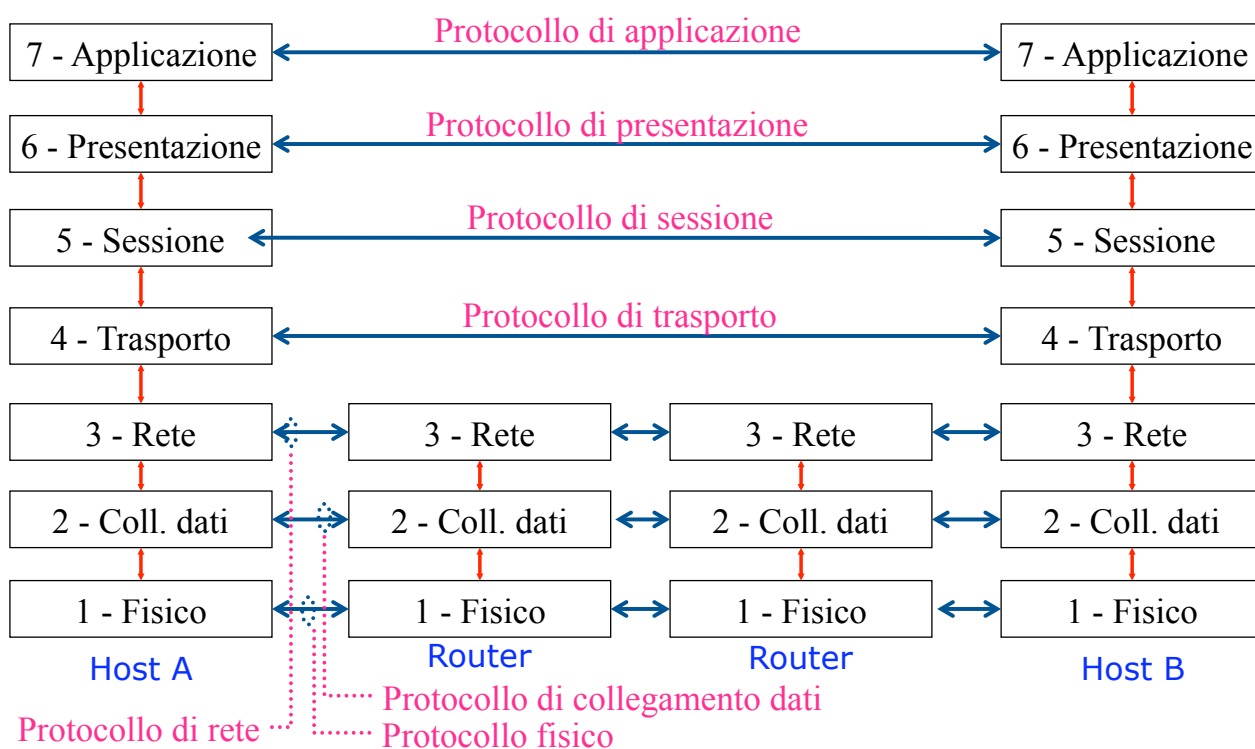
7 - Applicazione
Protocollo di applicazione
7 - Applicazione

6 - Presentazione
Protocollo di presentazione
6 - Presentazione

5 - Sessione
Protocollo di sessione
5 - Sessione

4 - Trasporto
Protocollo di trasporto
4 - Trasporto

3 - Rete
3 - Rete
3 - Rete
3 - Rete

2 - Coll. dati
2 - Coll. dati
2 - Coll. dati
2 - Coll. dati

1 - Fisico
1 - Fisico
1 - Fisico
1 - Fisico

Host A
Router
Router
Host B

Protocollo di collegamento dati
Protocollo di rete
Protocollo fisico